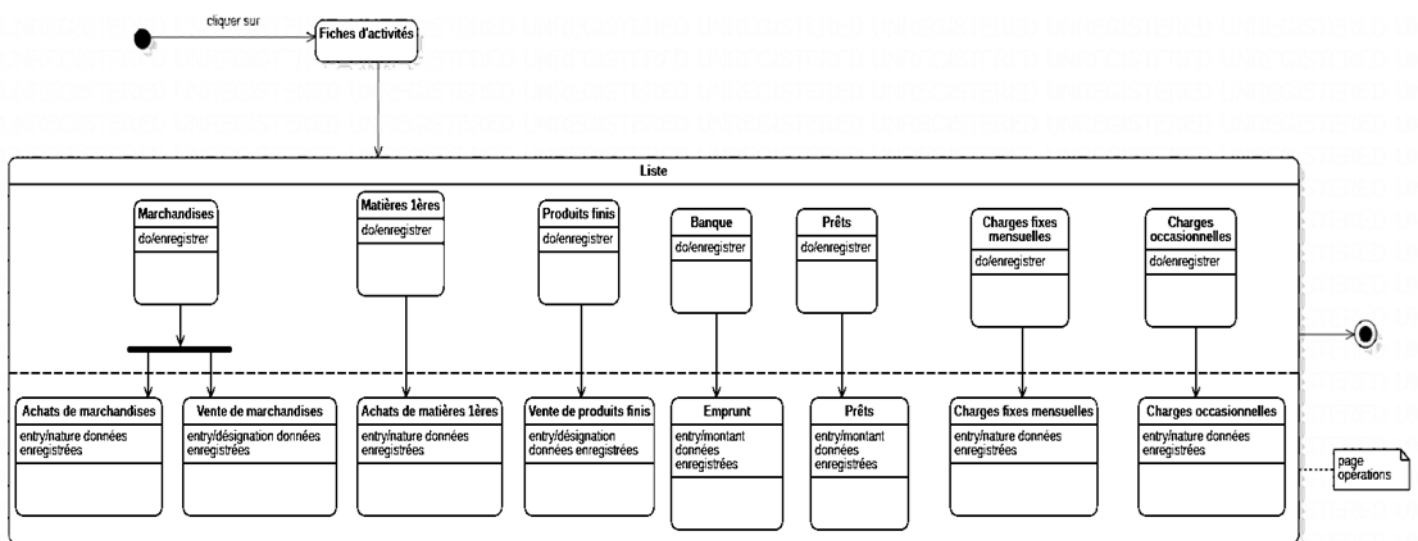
cliquer sur

Fiches d'activités

Liste

Marchandises
do/enregistrer

Matières 1ères
do/enregistrer

Produits finis
do/enregistrer

Banque
do/enregistrer

Prêts
do/enregistrer

Charges fixes mensuelles
do/enregistrer

Charges occasionnelles
do/enregistrer

Achats de marchandises
entry/nature données enregistrées

Vente de marchandises
entry/désignation données enregistrées

Achats de matières 1ères
entry/nature données enregistrées

Vente de produits finis
entry/désignation données enregistrées

Emprunt
entry/montant données enregistrées

Prêts
entry/montant données enregistrées

Charges fixes mensuelles
entry/nature données enregistrées

Charges occasionnelles
entry/nature données enregistrées

page opérations